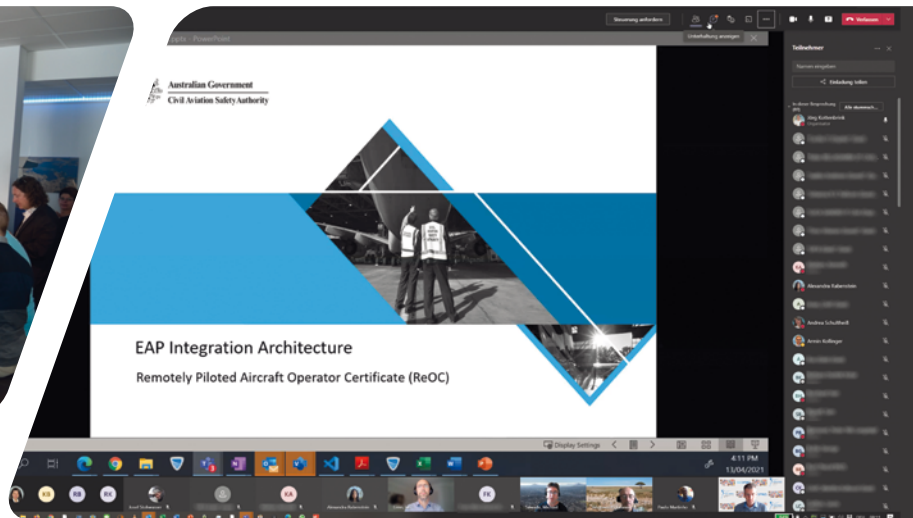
Steuerung anfordern

Unterhaltung anzeigen

Verlassen

PowerPoint

Teilnehmer

Namen eingeben

Einladung teilen

In dieser Besprechung

Alle stummschalten

Jörg Kottenbrink

Organisator

Alexandra Kalenstein

Andrea Schulthess

Armin Kullinger

Australian Government
Civil Aviation Safety Authority

EAP Integration Architecture

Remotely Piloted Aircraft Operator Certificate (ReOC)

Display Settings

4:11 PM
13/04/2021

KB

RB

RK

KA

FK